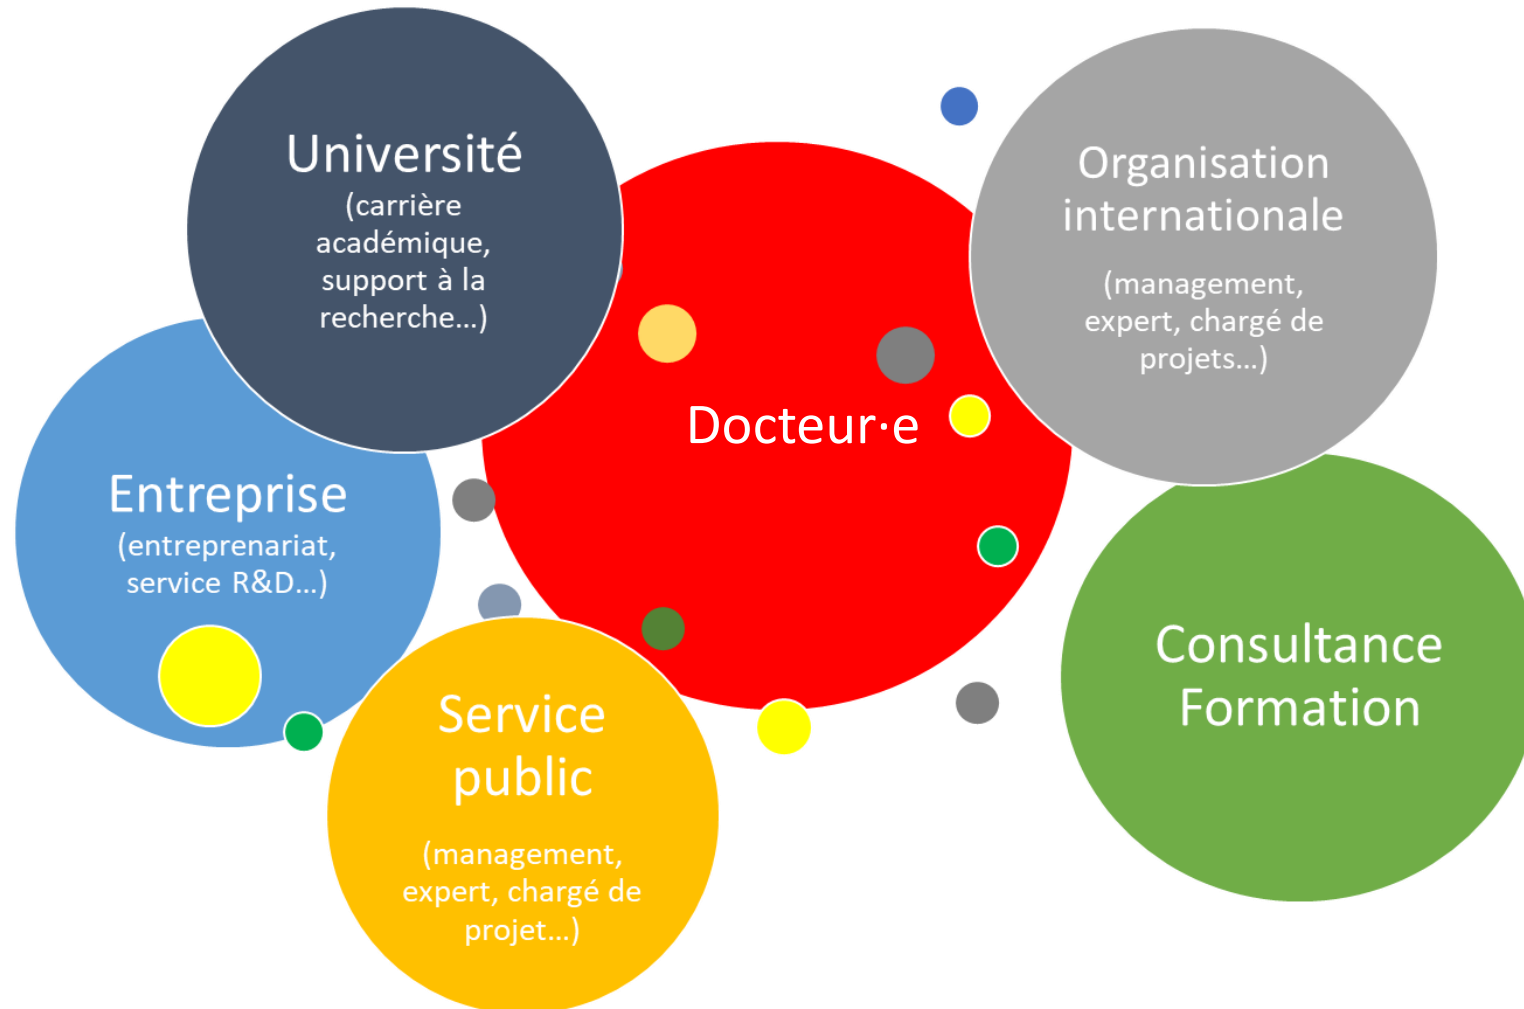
Université
(carrière académique, support à la recherche...)

Organisation internationale
(management, expert, chargé de projets...)

Docteur·e

Entreprise
(entreprenariat, service R&D...)

Consultance Formation

Service public
(management, expert, chargé de projet...)